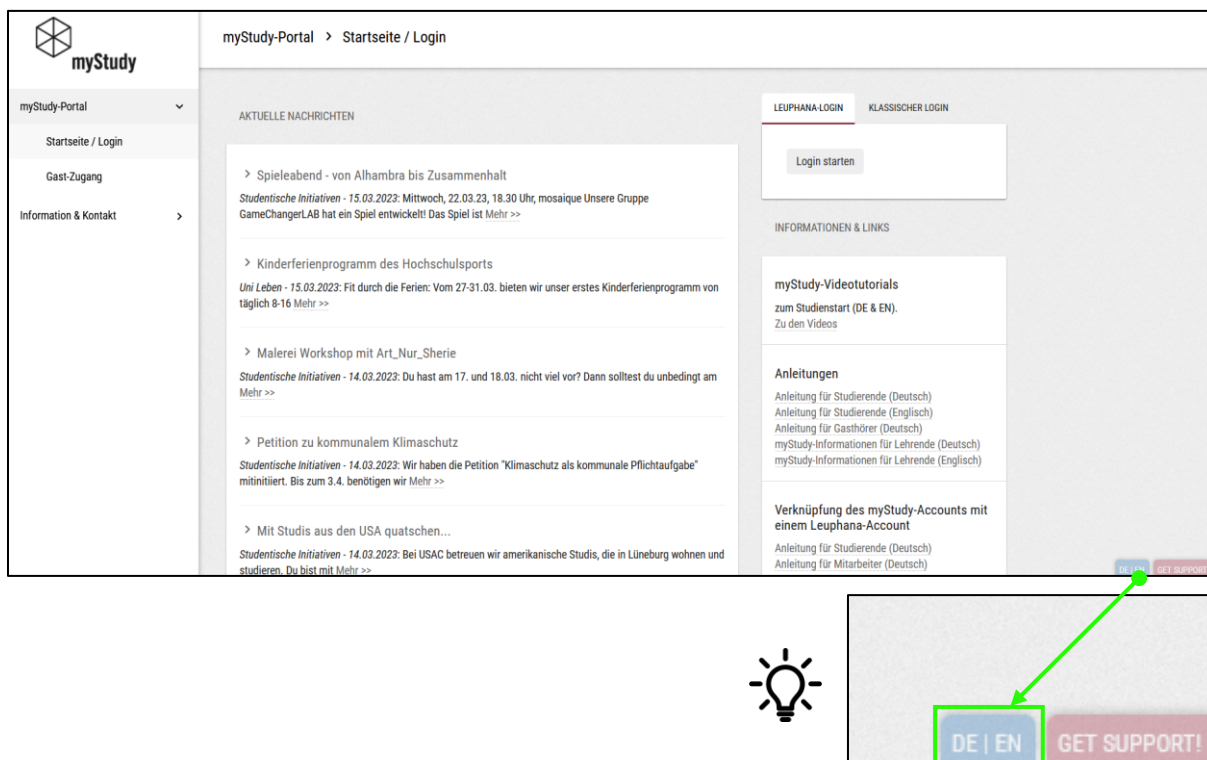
myStudy

myStudy-Portal > Startseite / Login

myStudy-Portal

Startseite / Login

Gast-Zugang

Information & Kontakt >

AKTUELLE NACHRICHTEN

> Spieleabend - von Alhambra bis Zusammenhalt

Studentische Initiativen - 15.03.2023: Mittwoch, 22.03.23, 18.30 Uhr, mosaique Unsere Gruppe GameChangerLAB hat ein Spiel entwickelt! Das Spiel ist Mehr >>

> Kinderferienprogramm des Hochschulsports

Uni Leben - 15.03.2023: Fit durch die Ferien: Vom 27-31.03. bieten wir unser erstes Kinderferienprogramm von täglich 8-16 Mehr >>

> Malerei Workshop mit Art_Nur_Sherie

Studentische Initiativen - 14.03.2023: Du hast am 17. und 18.03. nicht viel vor? Dann solltest du unbedingt am Mehr >>

> Petition zu kommunalem Klimaschutz

Studentische Initiativen - 14.03.2023: Wir haben die Petition "Klimaschutz als kommunale Pflichtaufgabe" mitinitiiert. Bis zum 3.4. benötigen wir Mehr >>

> Mit Studis aus den USA quatschen...

Studentische Initiativen - 14.03.2023: Bei USAC betreuen wir amerikanische Studis, die in Lüneburg wohnen und studieren. Du bist mit Mehr >>

LEUPHANA-LOGIN KLASSISCHER LOGIN

Login starten

INFORMATIONEN & LINKS

myStudy-Videotutorials

zum Studienstart (DE & EN).
Zu den Videos

Anleitungen

Anleitung für Studierende (Deutsch)
Anleitung für Studierende (Englisch)
Anleitung für Gasthörer (Deutsch)
myStudy-Informationen für Lehrende (Deutsch)
myStudy-Informationen für Lehrende (Englisch)

Verknüpfung des myStudy-Accounts mit einem Leuphana-Account

Anleitung für Studierende (Deutsch)
Anleitung für Mitarbeiter (Deutsch)

DE | EN GET SUPPORT!

DE | EN GET SUPPORT!